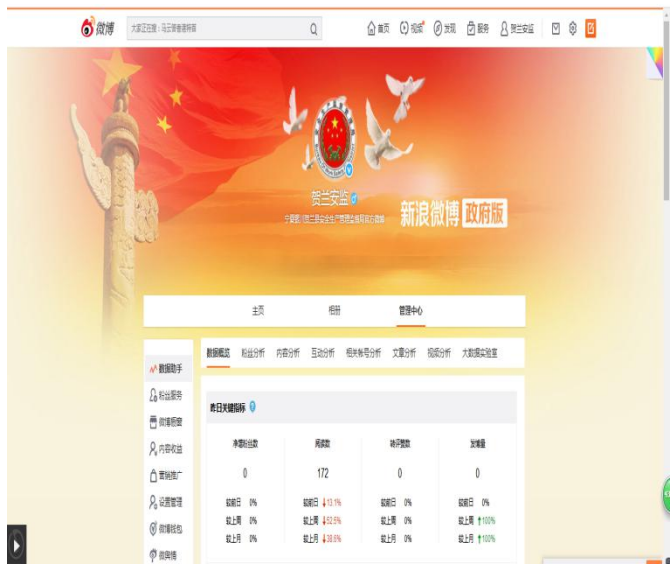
微博 大家正在搜：马云谈普通科研 首页 视频 发现 游戏 贺兰安监

贺兰安监
宁夏银川市贺兰县安全生产监督管理局官方微博

新浪微博 政府版

主页 相册 管理中心

数据助手
粉丝服务
微博橱窗
内容收益
营销推广
设置管理
微博钱包
微舆情

数据概览 粉丝分析 内容分析 互动分析 相关帐号分析 文章分析 视频分析 大数据实验室

昨日关键指标

| 净增粉丝数 | 阅读数 | 转评赞数 | 发博量 |
|---|---|---|---|
| 0 | 172 | 0 | 0 |
| 较前日 0% | 较前日 ↓13.1% | 较前日 0% | 较前日 0% |
| 较上周 0% | 较上周 ↓52.5% | 较上周 0% | 较上周 ↑100% |
| 较上月 0% | 较上月 ↓38.8% | 较上月 0% | 较上月 ↑100% |